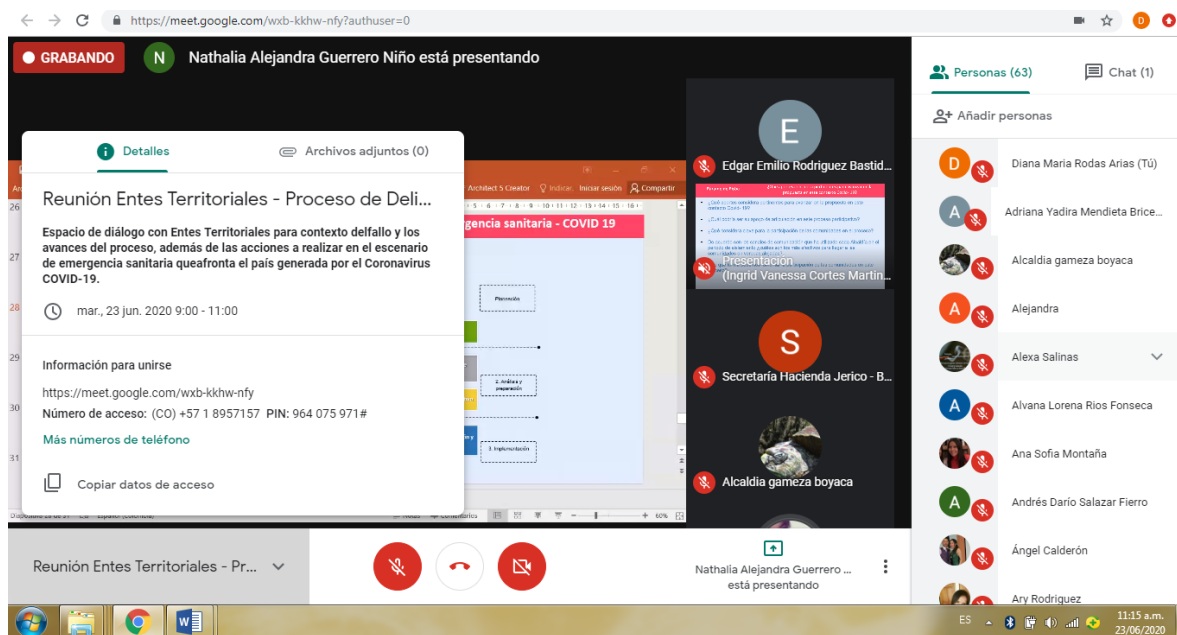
https://meet.google.com/wxb-kkhw-nfy?authuser=0

GRABANDO

N Nathalia Alejandra Guerrero Niño está presentando

Detalles

Archivos adjuntos (0)

Reunión Entes Territoriales - Proceso de Deli...

Espacio de diálogo con Entes Territoriales para contexto delfallo y los avances del proceso, además de las acciones a realizar en el escenario de emergencia sanitaria queafronta el país generada por el Coronavirus COVID-19.

mar., 23 jun. 2020 9:00 - 11:00

Información para unirse

https://meet.google.com/wxb-kkhw-nfy

Número de acceso: (CO) +57 1 8957157 PIN: 964 075 971#

Más números de teléfono

Copiar datos de acceso

Architect 5 Creator Indicar... Iniciar sesión Compartir

gencia sanitaria - COVID 19

Planeación

2. Análisis y preparación

3. Implementación

E

Edgar Emilio Rodriguez Bastid...

Presentación (Ingrid Vanessa Cortes Martin...

S

Secretaría Hacienda Jerico - B...

Alcaldia gameza boyaca

Personas (63)

Chat (1)

Añadir personas

Diana Maria Rodas Arias (Tú)

Adriana Yadira Mendieta Brice...

Alcaldia gameza boyaca

Alejandra

Alexa Salinas

Alvana Lorena Rios Fonseca

Ana Sofia Montaña

Andrés Darío Salazar Fierro

Ángel Calderón

Ary Rodriguez

Reunión Entes Territoriales - Pr...

Nathalia Alejandra Guerrero ... está presentando

ES

11:15 a.m.
23/06/2020